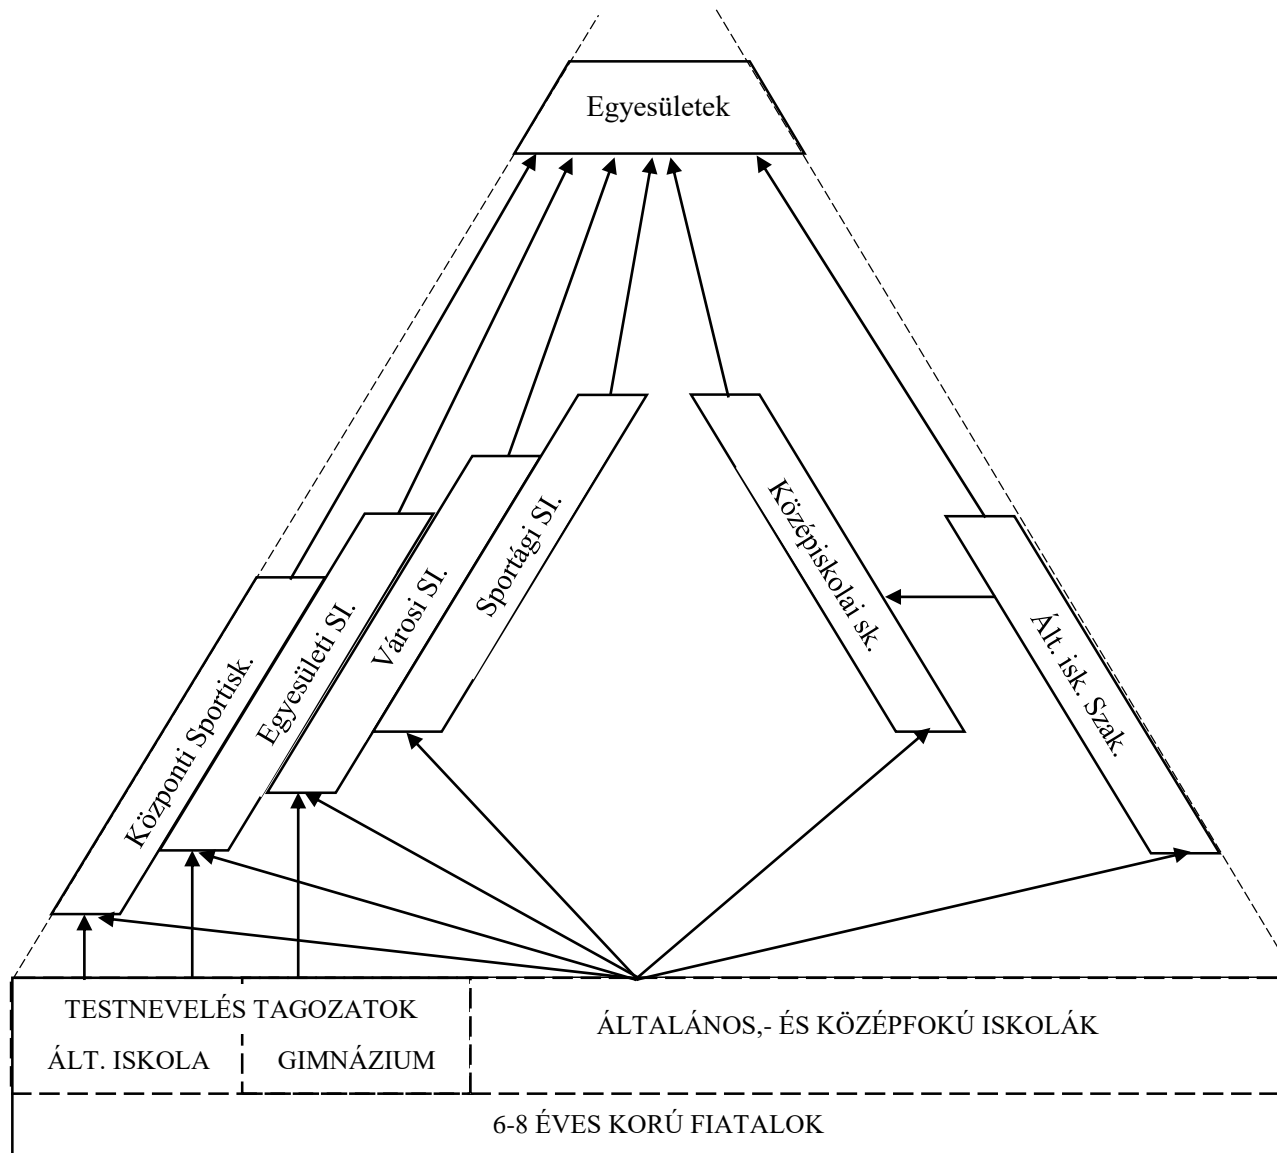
Egyesületek

Központi Sportisk.

Egyesületi SI.

Városi SI.

Sportági SI.

Középiskolai sk.

Ált. isk. Szak.

TESTNEVELÉS TAGOZATOK

ÁLT. ISKOLA

GIMNÁZIUM

ÁLTALÁNOS,- ÉS KÖZÉPFOKÚ ISKOLÁK

6-8 ÉVES KORÚ FIATALOK